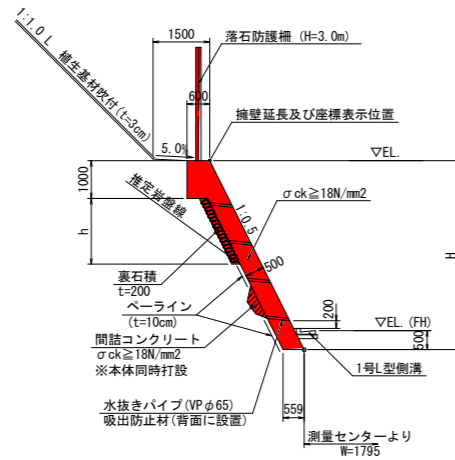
1500
落石防護柵 (H=3.0m)
1:1.0 L 植生基材吹付 (t=3cm)
600
擁壁延長及び座標表示位置
5.0%
▽EL.
1000
推定岩盤線
σck≧18N/mm2
1:0.5
h
H
500
裏石積
t=200
ベーライン
(t=10cm)
200
▽EL. (FH)
間詰コンクリート
σck≧18N/mm2
※本体同時打設
500
1号L型側溝
水抜きパイプ (VPφ65)
吸出防止材 (背面に設置)
559
測量センターより
W=1795